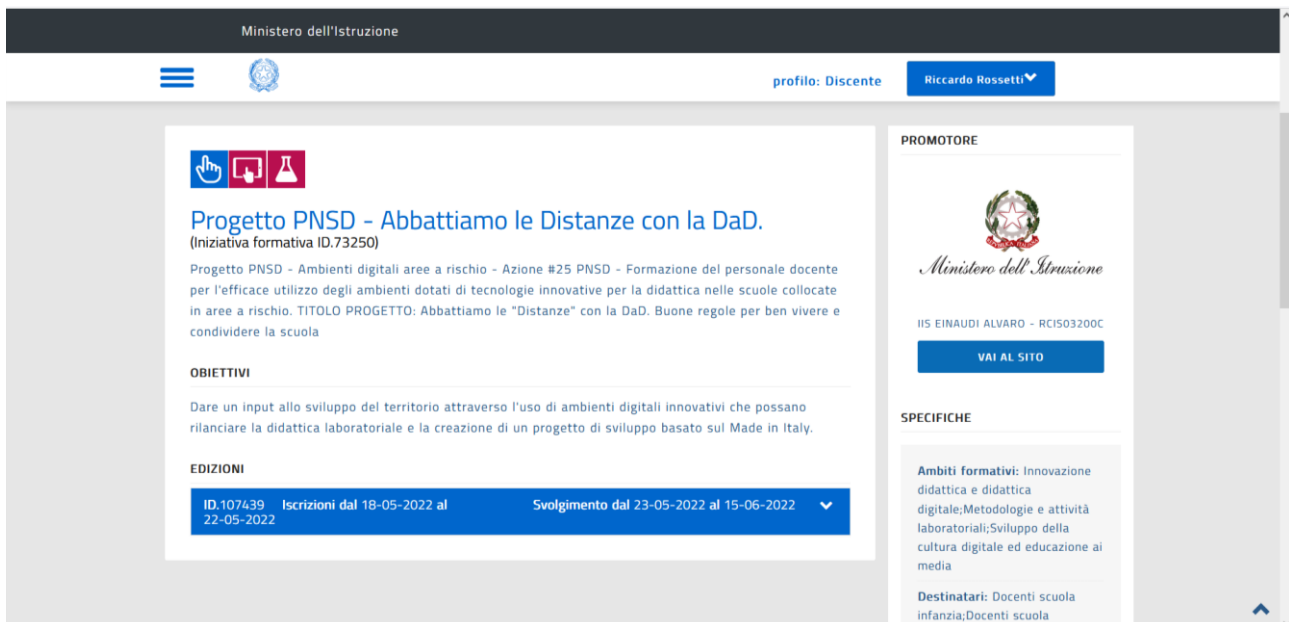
Ministero dell'Istruzione

profilo: Discente

Riccardo Rossetti

Progetto PNSD - Abbattiamo le Distanze con la DaD.
(Iniziativa formativa ID.73250)

Progetto PNSD - Ambienti digitali aree a rischio - Azione #25 PNSD - Formazione del personale docente per l'efficace utilizzo degli ambienti dotati di tecnologie innovative per la didattica nelle scuole collocate in aree a rischio. TITOLO PROGETTO: Abbattiamo le "Distanze" con la DaD. Buone regole per ben vivere e condividere la scuola

OBIETTIVI

Dare un input allo sviluppo del territorio attraverso l'uso di ambienti digitali innovativi che possano rilanciare la didattica laboratoriale e la creazione di un progetto di sviluppo basato sul Made in Italy.

EDIZIONI

ID.107439 Iscrizioni dal 18-05-2022 al 22-05-2022 Svolgimento dal 23-05-2022 al 15-06-2022

PROMOTORE

Ministero dell'Istruzione

IIS EINAUDI ALVARO - RCIS03200C

VAI AL SITO

SPECIFICHE

Ambiti formativi: Innovazione didattica e didattica digitale;Metodologie e attività laboratoriali;Sviluppo della cultura digitale ed educazione ai media

Destinatari: Docenti scuola infanzia;Docenti scuola